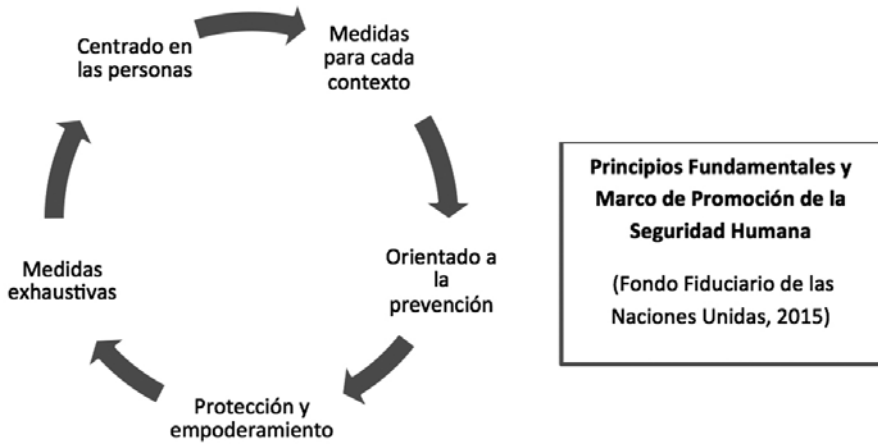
Centrado en las personas

Medidas para cada contexto

Orientado a la prevención

Protección y empoderamiento

Medidas exhaustivas

**Principios Fundamentales y Marco de Promoción de la Seguridad Humana**

(Fondo Fiduciario de las Naciones Unidas, 2015)